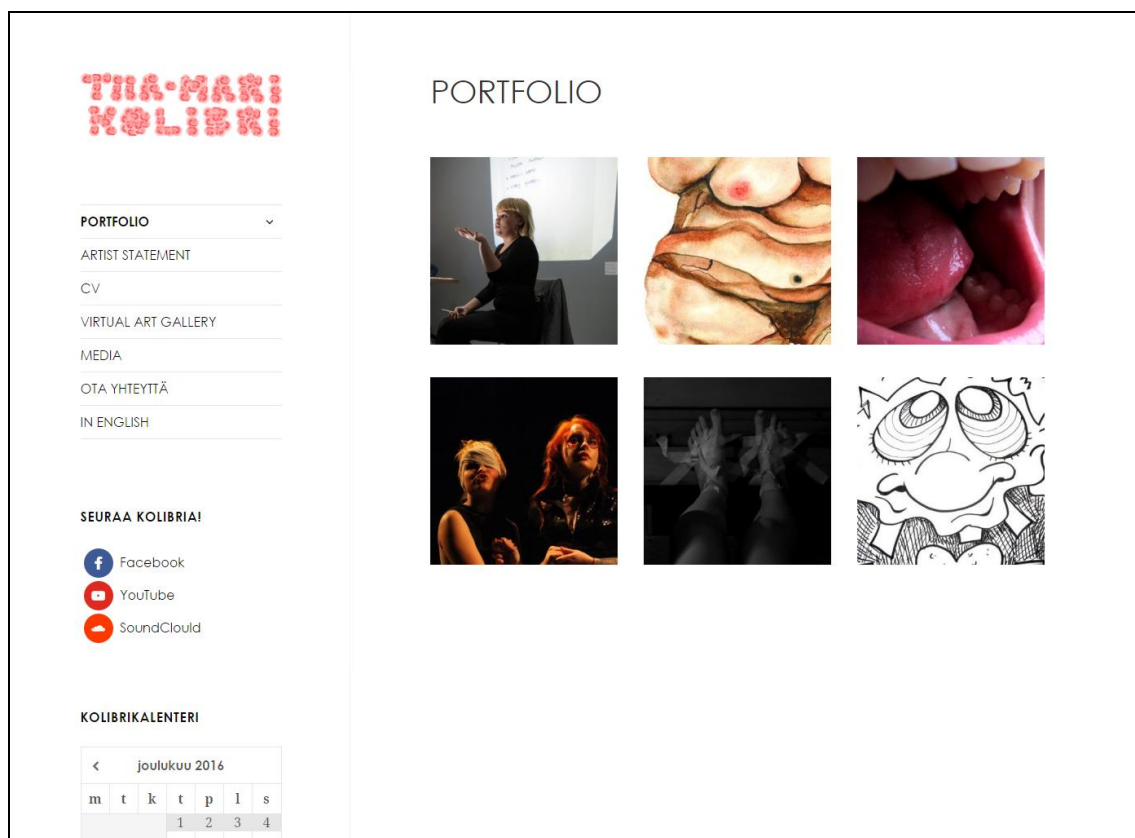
TIIA-MARI KOLIBRI

PORTFOLIO
ARTIST STATEMENT
CV
VIRTUAL ART GALLERY
MEDIA
OTA YHTEYTTÄ
IN ENGLISH

SEURAA KOLIBRIA!

Facebook
YouTube
SoundClould

KOLIBRIKALENTERI

‹ joulukuu 2016

| m | t | k | t | p | l | s |
|---|---|---|---|---|---|---|
| | | | 1 | 2 | 3 | 4 |

PORTFOLIO